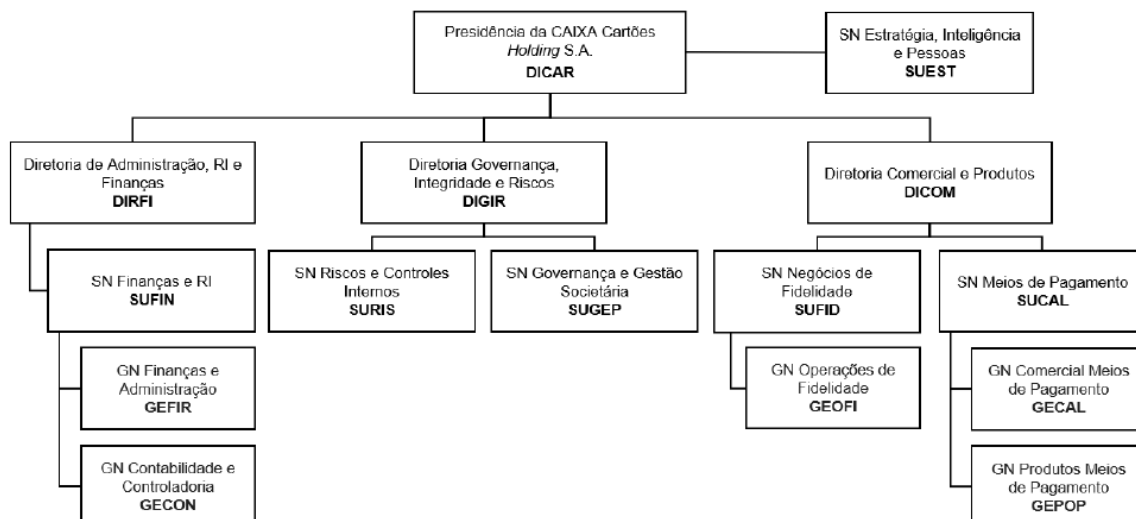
Presidência da CAIXA Cartões *Holding* S.A.
**DICAR**

SN Estratégia, Inteligência e Pessoas
**SUEST**

Diretoria de Administração, RI e Finanças
**DIRFI**

Diretoria Governança, Integridade e Riscos
**DIGIR**

Diretoria Comercial e Produtos
**DICOM**

SN Finanças e RI
**SUFIN**

SN Riscos e Controles Internos
**SURIS**

SN Governança e Gestão Societária
**SUGEP**

SN Negócios de Fidelidade
**SUFID**

SN Meios de Pagamento
**SUCAL**

GN Finanças e Administração
**GEFIR**

GN Operações de Fidelidade
**GEOFI**

GN Comercial Meios de Pagamento
**GECAL**

GN Contabilidade e Controladoria
**GECON**

GN Produtos Meios de Pagamento
**GEPOP**